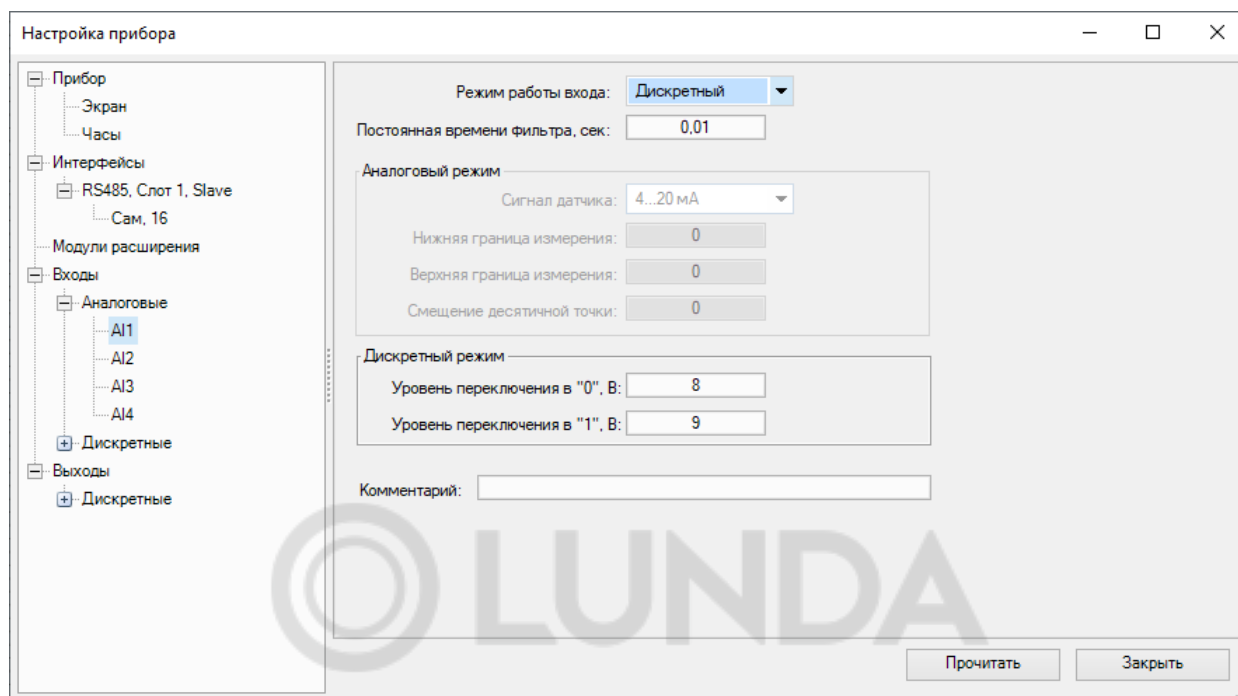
Настройка прибора

Прибор
Экран
Часы
Интерфейсы
RS485, Слот 1, Slave
Сам, 16
Модули расширения
Входы
Аналоговые
AI1
AI2
AI3
AI4
Дискретные
Выходы
Дискретные

Режим работы входа: Дискретный
Постоянная времени фильтра, сек: 0,01

Аналоговый режим
Сигнал датчика: 4...20 мА
Нижняя граница измерения: 0
Верхняя граница измерения: 0
Смещение десятичной точки: 0

Дискретный режим
Уровень переключения в "0", В: 8
Уровень переключения в "1", В: 9

Комментарий:

LUNDA

Прочитать
Закрыть